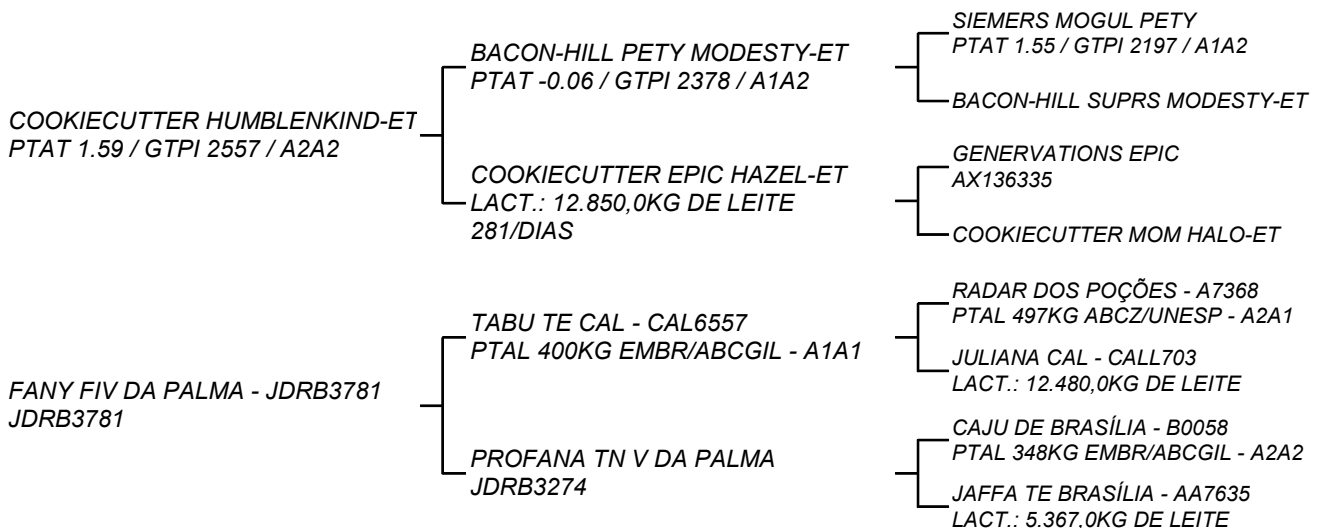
COOKIECUTTER HUMBLENKIND-ET
PTAT 1.59 / GTPI 2557 / A2A2

BACON-HILL PETY MODESTY-ET
PTAT -0.06 / GTPI 2378 / A1A2

SIEMERS MOGUL PETY
PTAT 1.55 / GTPI 2197 / A1A2

BACON-HILL SUPRS MODESTY-ET

COOKIECUTTER EPIC HAZEL-ET
LACT.: 12.850,0KG DE LEITE
281/DIAS

GENERVATIONS EPIC
AX136335

COOKIECUTTER MOM HALO-ET

FANY FIV DA PALMA - JDRB3781
JDRB3781

TABU TE CAL - CAL6557
PTAL 400KG EMBR/ABCGIL - A1A1

RADAR DOS POÇÕES - A7368
PTAL 497KG ABCZ/UNESP - A2A1

JULIANA CAL - CALL703
LACT.: 12.480,0KG DE LEITE

PROFANA TN V DA PALMA
JDRB3274

CAJU DE BRASÍLIA - B0058
PTAL 348KG EMBR/ABCGIL - A2A2

JAFFA TE BRASÍLIA - AA7635
LACT.: 5.367,0KG DE LEITE